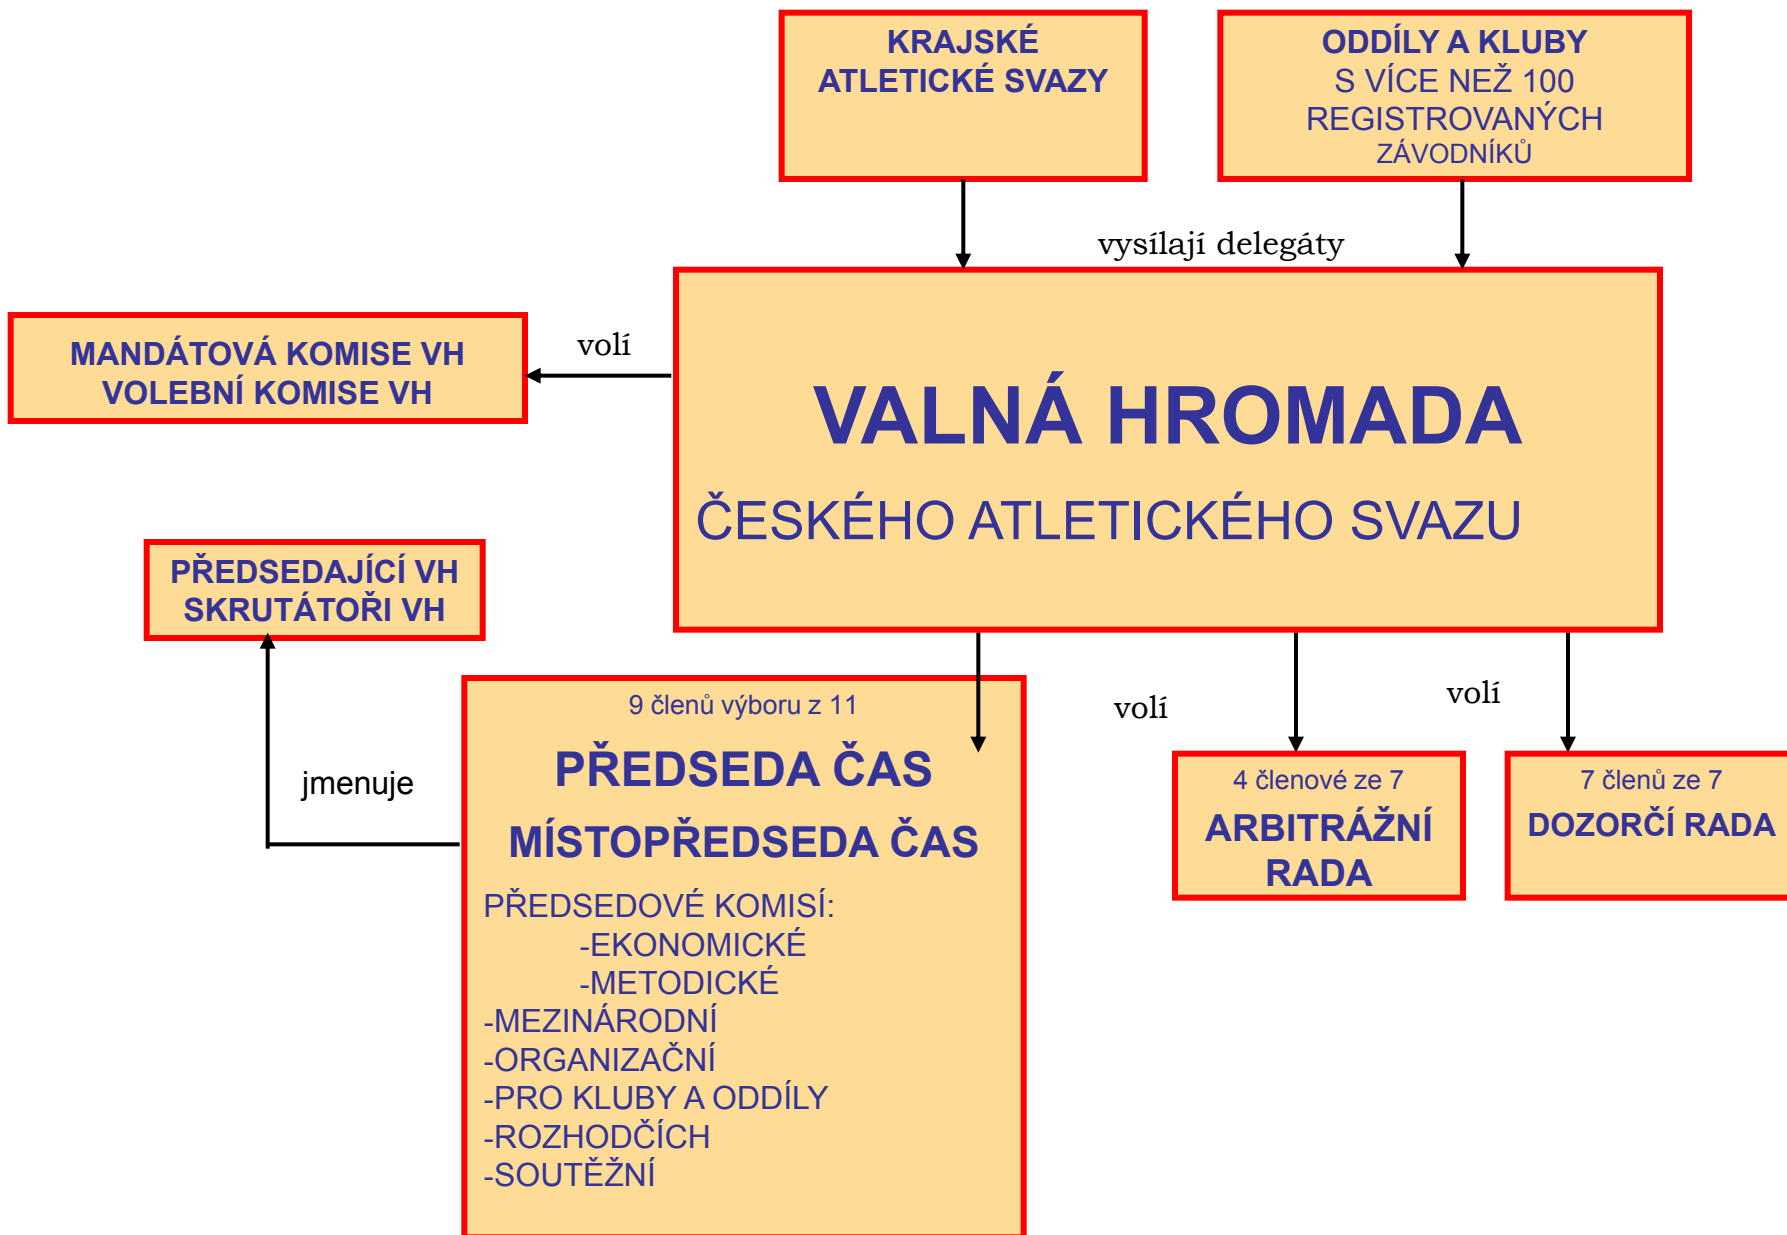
KRAJSKÉ ATLETICKÉ SVAZY

ODDÍLY A KLUBY
S VÍCE NEŽ 100
REGISTROVANÝCH
ZÁVODNÍKŮ

vysílají delegáty

MANDÁTOVÁ KOMISE VH
VOLEBNÍ KOMISE VH

volí

VALNÁ HROMADA

ČESKÉHO ATLETICKÉHO SVAZU

PŘEDSEDAJÍCÍ VH
SKRUTÁTOŘI VH

jmenuje

9 členů výboru z 11

PŘEDSEDA ČAS

MÍSTOPŘEDSEDA ČAS

PŘEDSEDOVÉ KOMISÍ:
-EKONOMICKÉ
-METODICKÉ
-MEZINÁRODNÍ
-ORGANIZAČNÍ
-PRO KLUBY A ODDÍLY
-ROZHODČÍCH
-SOUTĚŽNÍ

volí

volí

4 členové ze 7
ARBITRÁŽNÍ RADA

7 členů ze 7
DOZORČÍ RADA